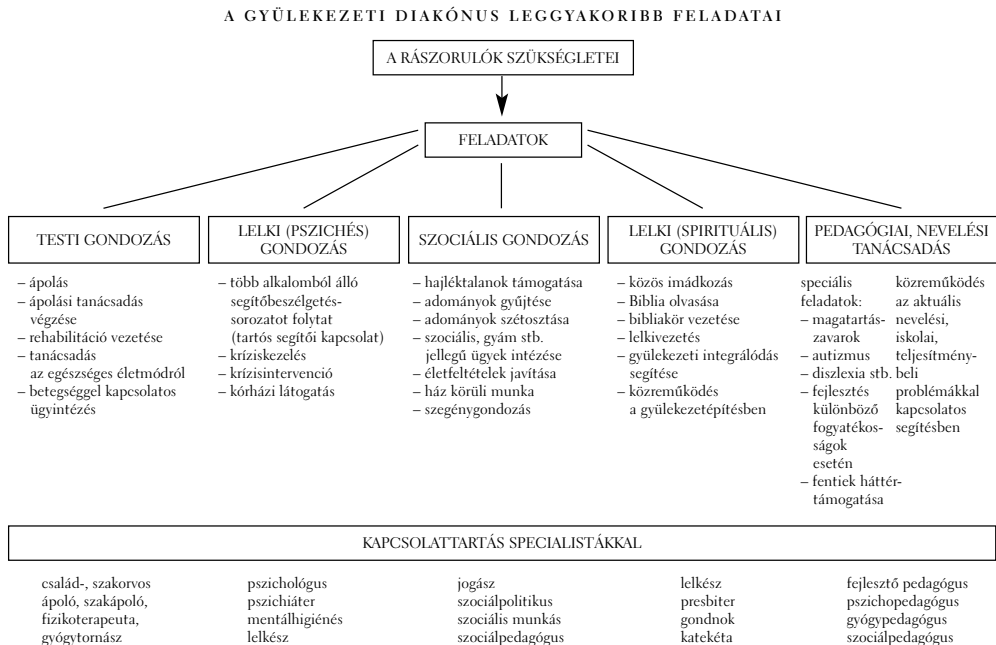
A GYÜLEKEZETI DIAKÓNUS LEGGYAKORIBB FELADATAI

A RÁSZORULÓK SZÜKSÉGLETEI

FELADATOK

TESTI GONDOZÁS

– ápolás
– ápolási tanácsadás végzése
– rehabilitáció vezetése
– tanácsadás az egészséges életmódról
– betegséggel kapcsolatos ügyintézés

LELKI (PSZICHÉS) GONDOZÁS

– több alkalomból álló segítőbeszélgetés-sorozatot folytat (tartós segítői kapcsolat)
– kríziskezelés
– krízisintervenció
– kórházi látogatás

SZOCIÁLIS GONDOZÁS

– hajléktalanok támogatása
– adományok gyűjtése
– adományok szétosztása
– szociális, gyám stb. jellegű ügyek intézése
– életfeltételek javítása
– ház körüli munka
– szegénygondozás

LELKI (SPIRITUÁLIS) GONDOZÁS

– közös imádkozás
– Biblia olvasása
– bibliakör vezetése
– lelkivezetés
– gyülekezeti integrálódás segítése
– közreműködés a gyülekezetépítésben

PEDAGÓGIAI, NEVELÉSI TANÁCSADÁS

speciális feladatok:
– magatartás-zavarok
– autizmus
– diszlexia stb.
– fejlesztés különböző fogyatékosságok esetén
– fentiek háttértámogatása

közreműködés az aktuális nevelési, iskolai, teljesítménybeli problémákkal kapcsolatos segítésben

KAPCSOLATTARTÁS SPECIALISTÁKKAL

család-, szakorvos
ápoló, szakápoló,
fizikoterapeuta,
gyógytornász

pszichológus
pszichiáter
mentálhigiénés
lelkész

jogász
szociálpolitikus
szociális munkás
szociálpedagógus

lelkész
presbiter
gondnok
katekéta

fejlesztő pedagógus
pszichopedagógus
gyógypedagógus
szociálpedagógus